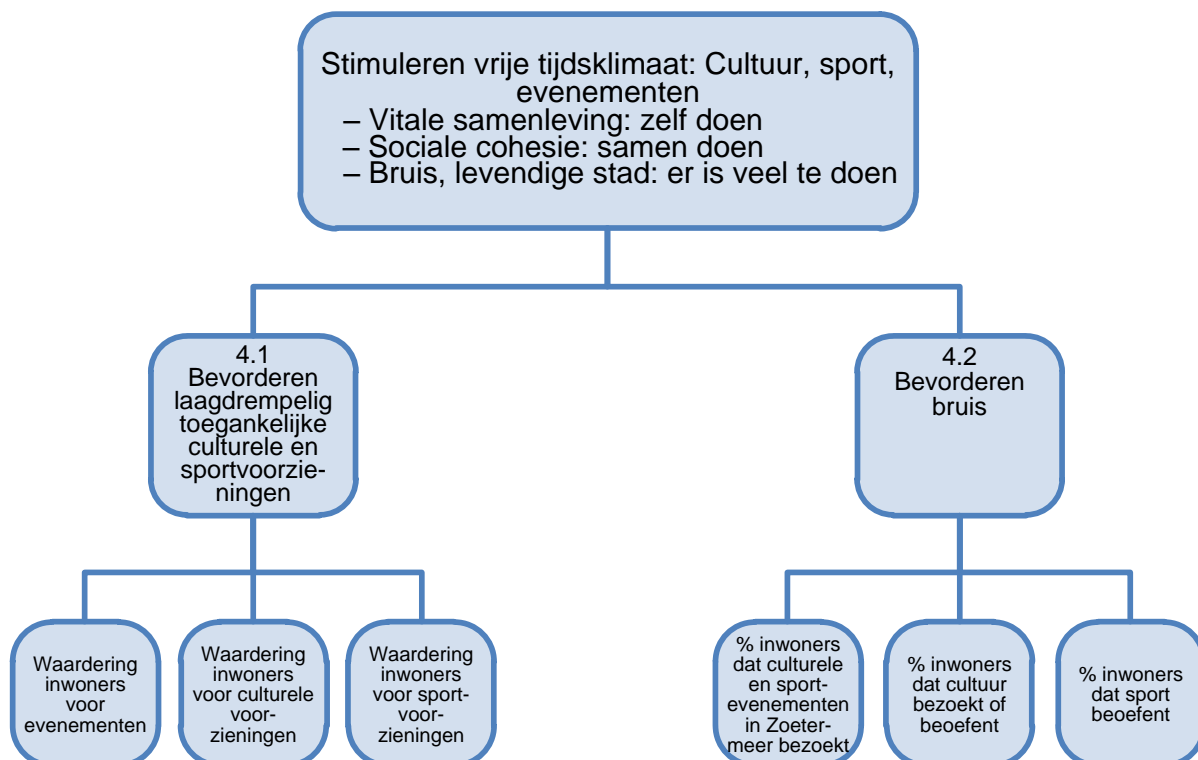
Stimuleren vrije tijdsklimaat: Cultuur, sport, evenementen
– Vitale samenleving: zelf doen
– Sociale cohesie: samen doen
– Bruis, levendige stad: er is veel te doen

4.1
Bevorderen laagdrempelig toegankelijke culturele en sportvoorzieningen

4.2
Bevorderen bruis

Waardering inwoners voor evenementen

Waardering inwoners voor culturele voorzieningen

Waardering inwoners voor sportvoorzieningen

% inwoners dat culturele en sportevenementen in Zoetermeer bezoekt

% inwoners dat cultuur bezoekt of beoefent

% inwoners dat sport beoefent